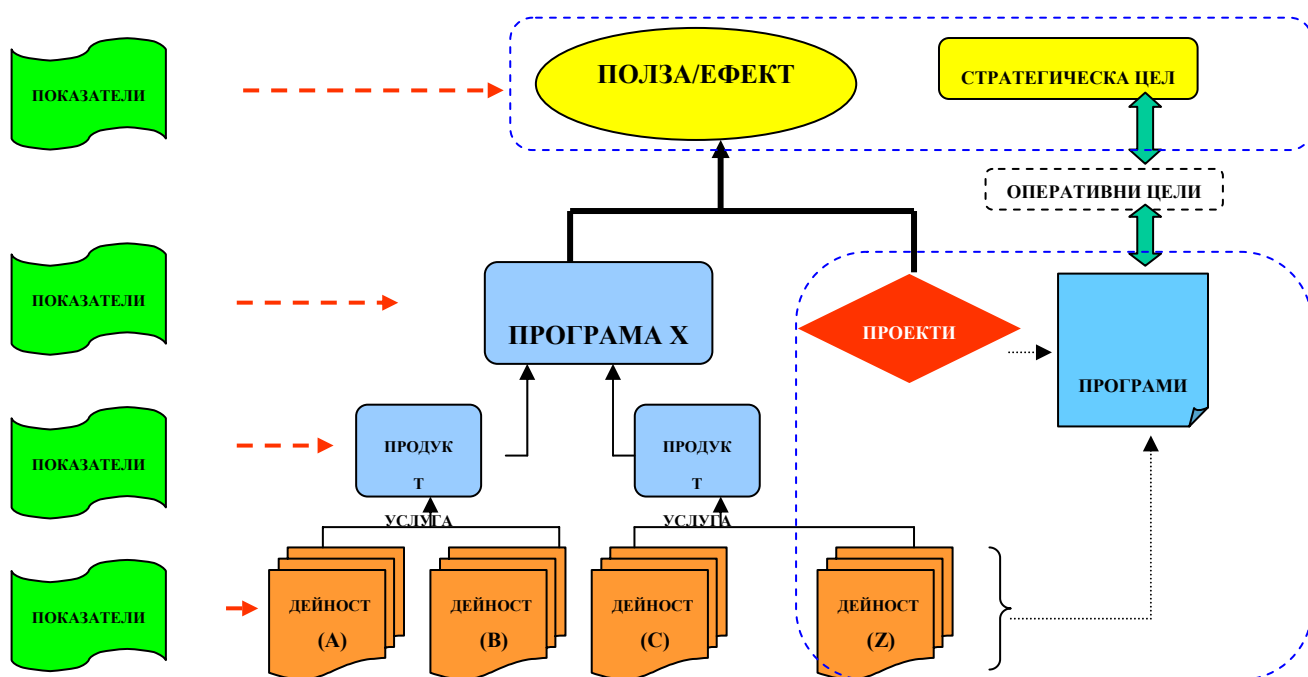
ПОКАЗАТЕЛИ

ПОЛЗА/ЕФЕКТ

СТРАТЕГИЧЕСКА ЦЕЛ

ОПЕРАТИВНИ ЦЕЛИ

ПОКАЗАТЕЛИ

ПРОГРАМА Х

ПРОЕКТИ

ПРОГРАМИ

ПОКАЗАТЕЛИ

ПРОДУК Т

ПРОДУК Т

УСЛУГА

УСЛУГА

ПОКАЗАТЕЛИ

ДЕЙНОСТ (А)

ДЕЙНОСТ (В)

ДЕЙНОСТ (С)

ДЕЙНОСТ (Z)